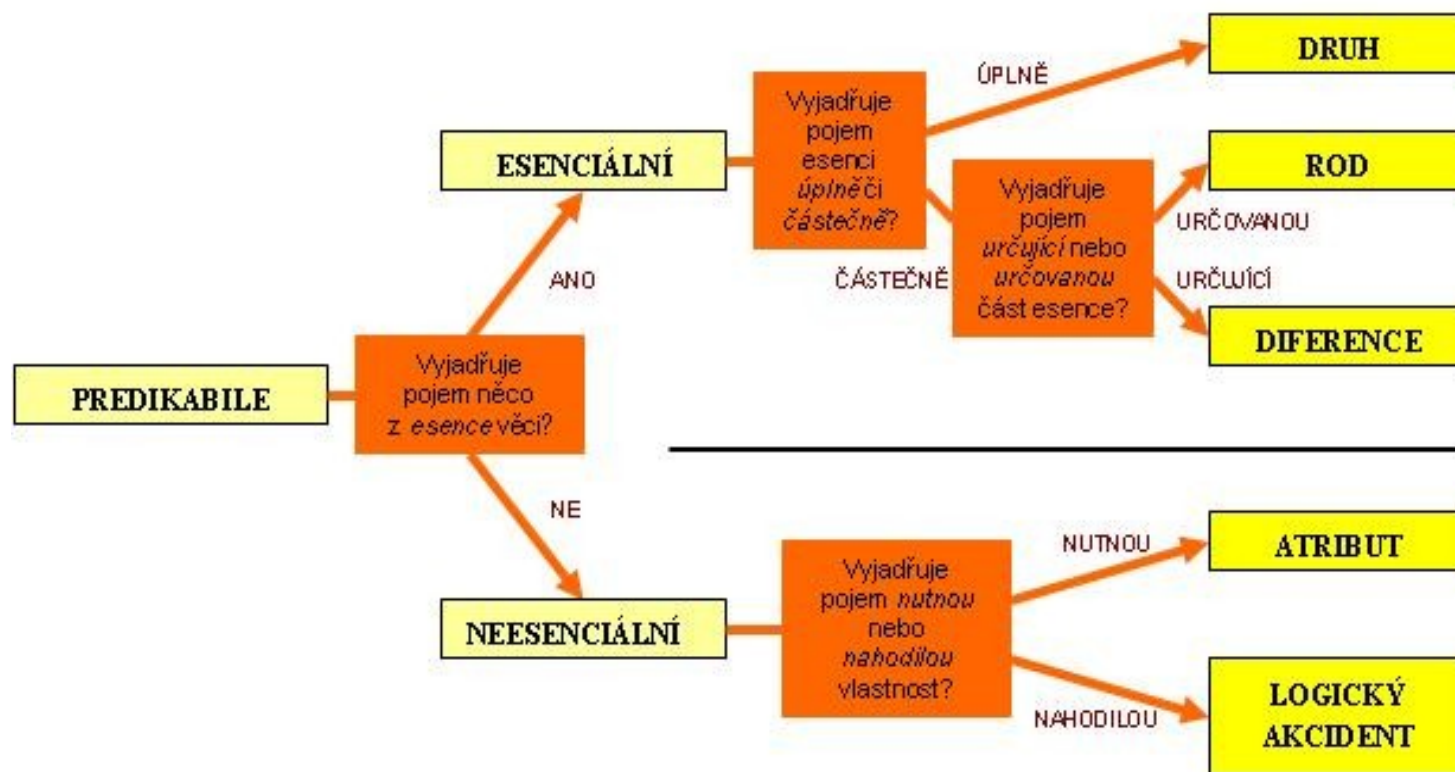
PREDIKABILE

Vyjadřuje pojem něco z *esence* věci?

ANO

NE

ESENCIÁLNÍ

Vyjadřuje pojem esenci *úplně* či *částečně*?

ÚPLNĚ

DRUH

ČÁSTEČNĚ

Vyjadřuje pojem *určující* nebo *určovanou* část esence?

ROD

URČOVANOU

URČUJÍCÍ

DIFERENCE

NEESENCIÁLNÍ

Vyjadřuje pojem *nutnou* nebo *nahodilou* vlastnost?

NUTNOU

ATRIBUT

NAHODILOU

LOGICKÝ AKCIDENT